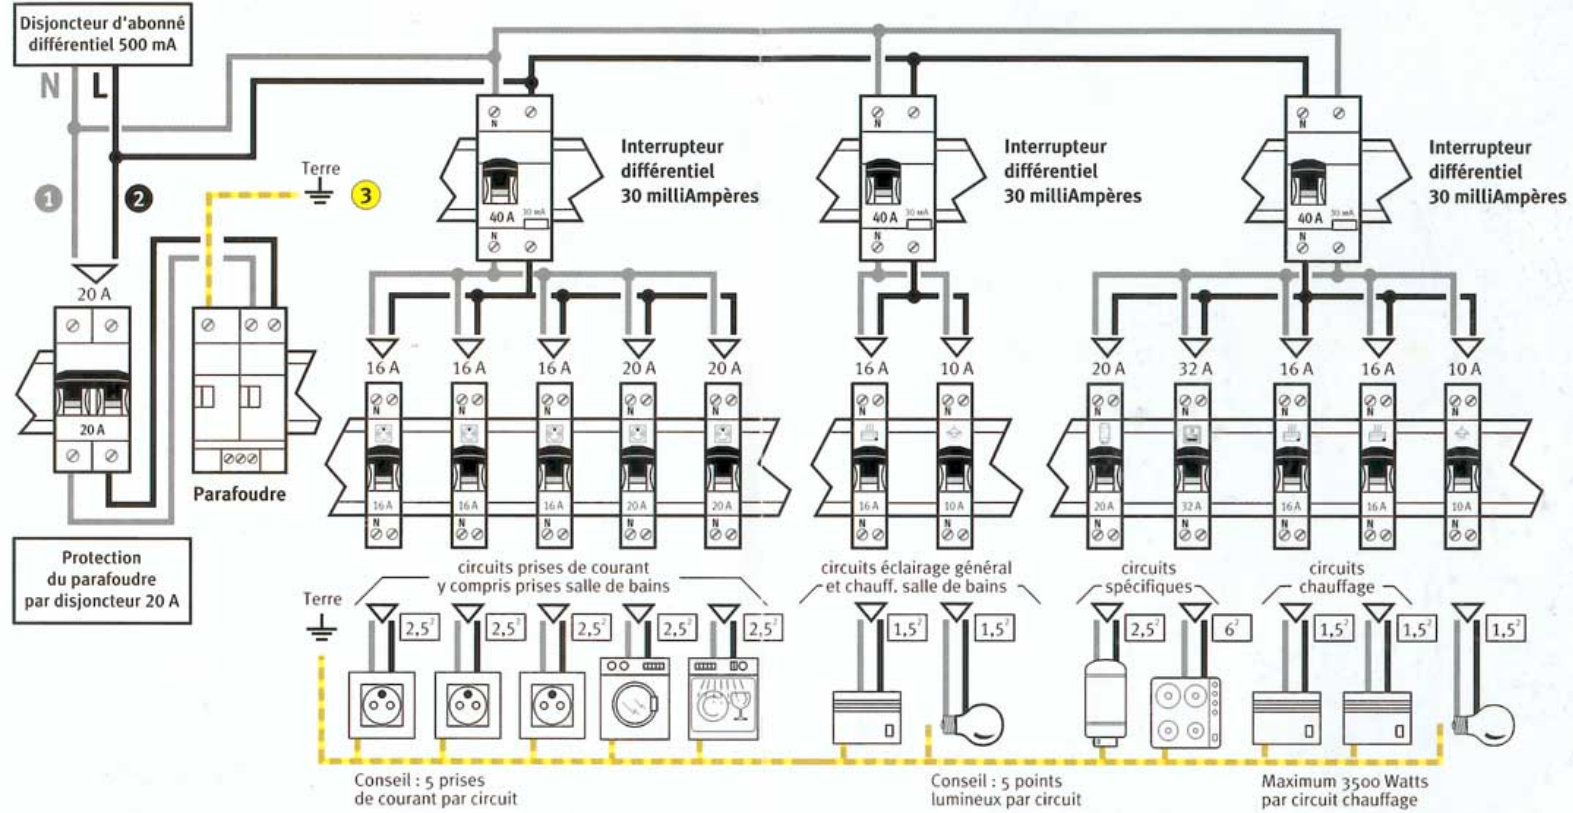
Disjoncteur d'abonné différentiel 500 mA

N L

1 2

Terre 3

20 A

20 A

Parafoudre

Protection du parafoudre par disjoncteur 20 A

N

40 A 30 mA

N

Interrupteur différentiel 30 milliAmpères

N

40 A 30 mA

N

Interrupteur différentiel 30 milliAmpères

N

40 A 30 mA

N

Interrupteur différentiel 30 milliAmpères

16 A 16 A 16 A 20 A 20 A 16 A 10 A 20 A 32 A 16 A 16 A 10 A

N 16A N N 16A N N 16A N N 20A N N 20A N N 16A N N 10A N N 20A N N 32A N N 16A N N 16A N N 10A N

circuits prises de courant y compris prises salle de bains

circuits éclairage général et chauff. salle de bains

circuits spécifiques

circuits chauffage

Terre

$2,5^2$ $2,5^2$ $2,5^2$ $2,5^2$ $2,5^2$ $1,5^2$ $1,5^2$ $2,5^2$ $6^2$ $1,5^2$ $1,5^2$ $1,5^2$

Conseil : 5 prises de courant par circuit

Conseil : 5 points lumineux par circuit

Maximum 3500 Watts par circuit chauffage